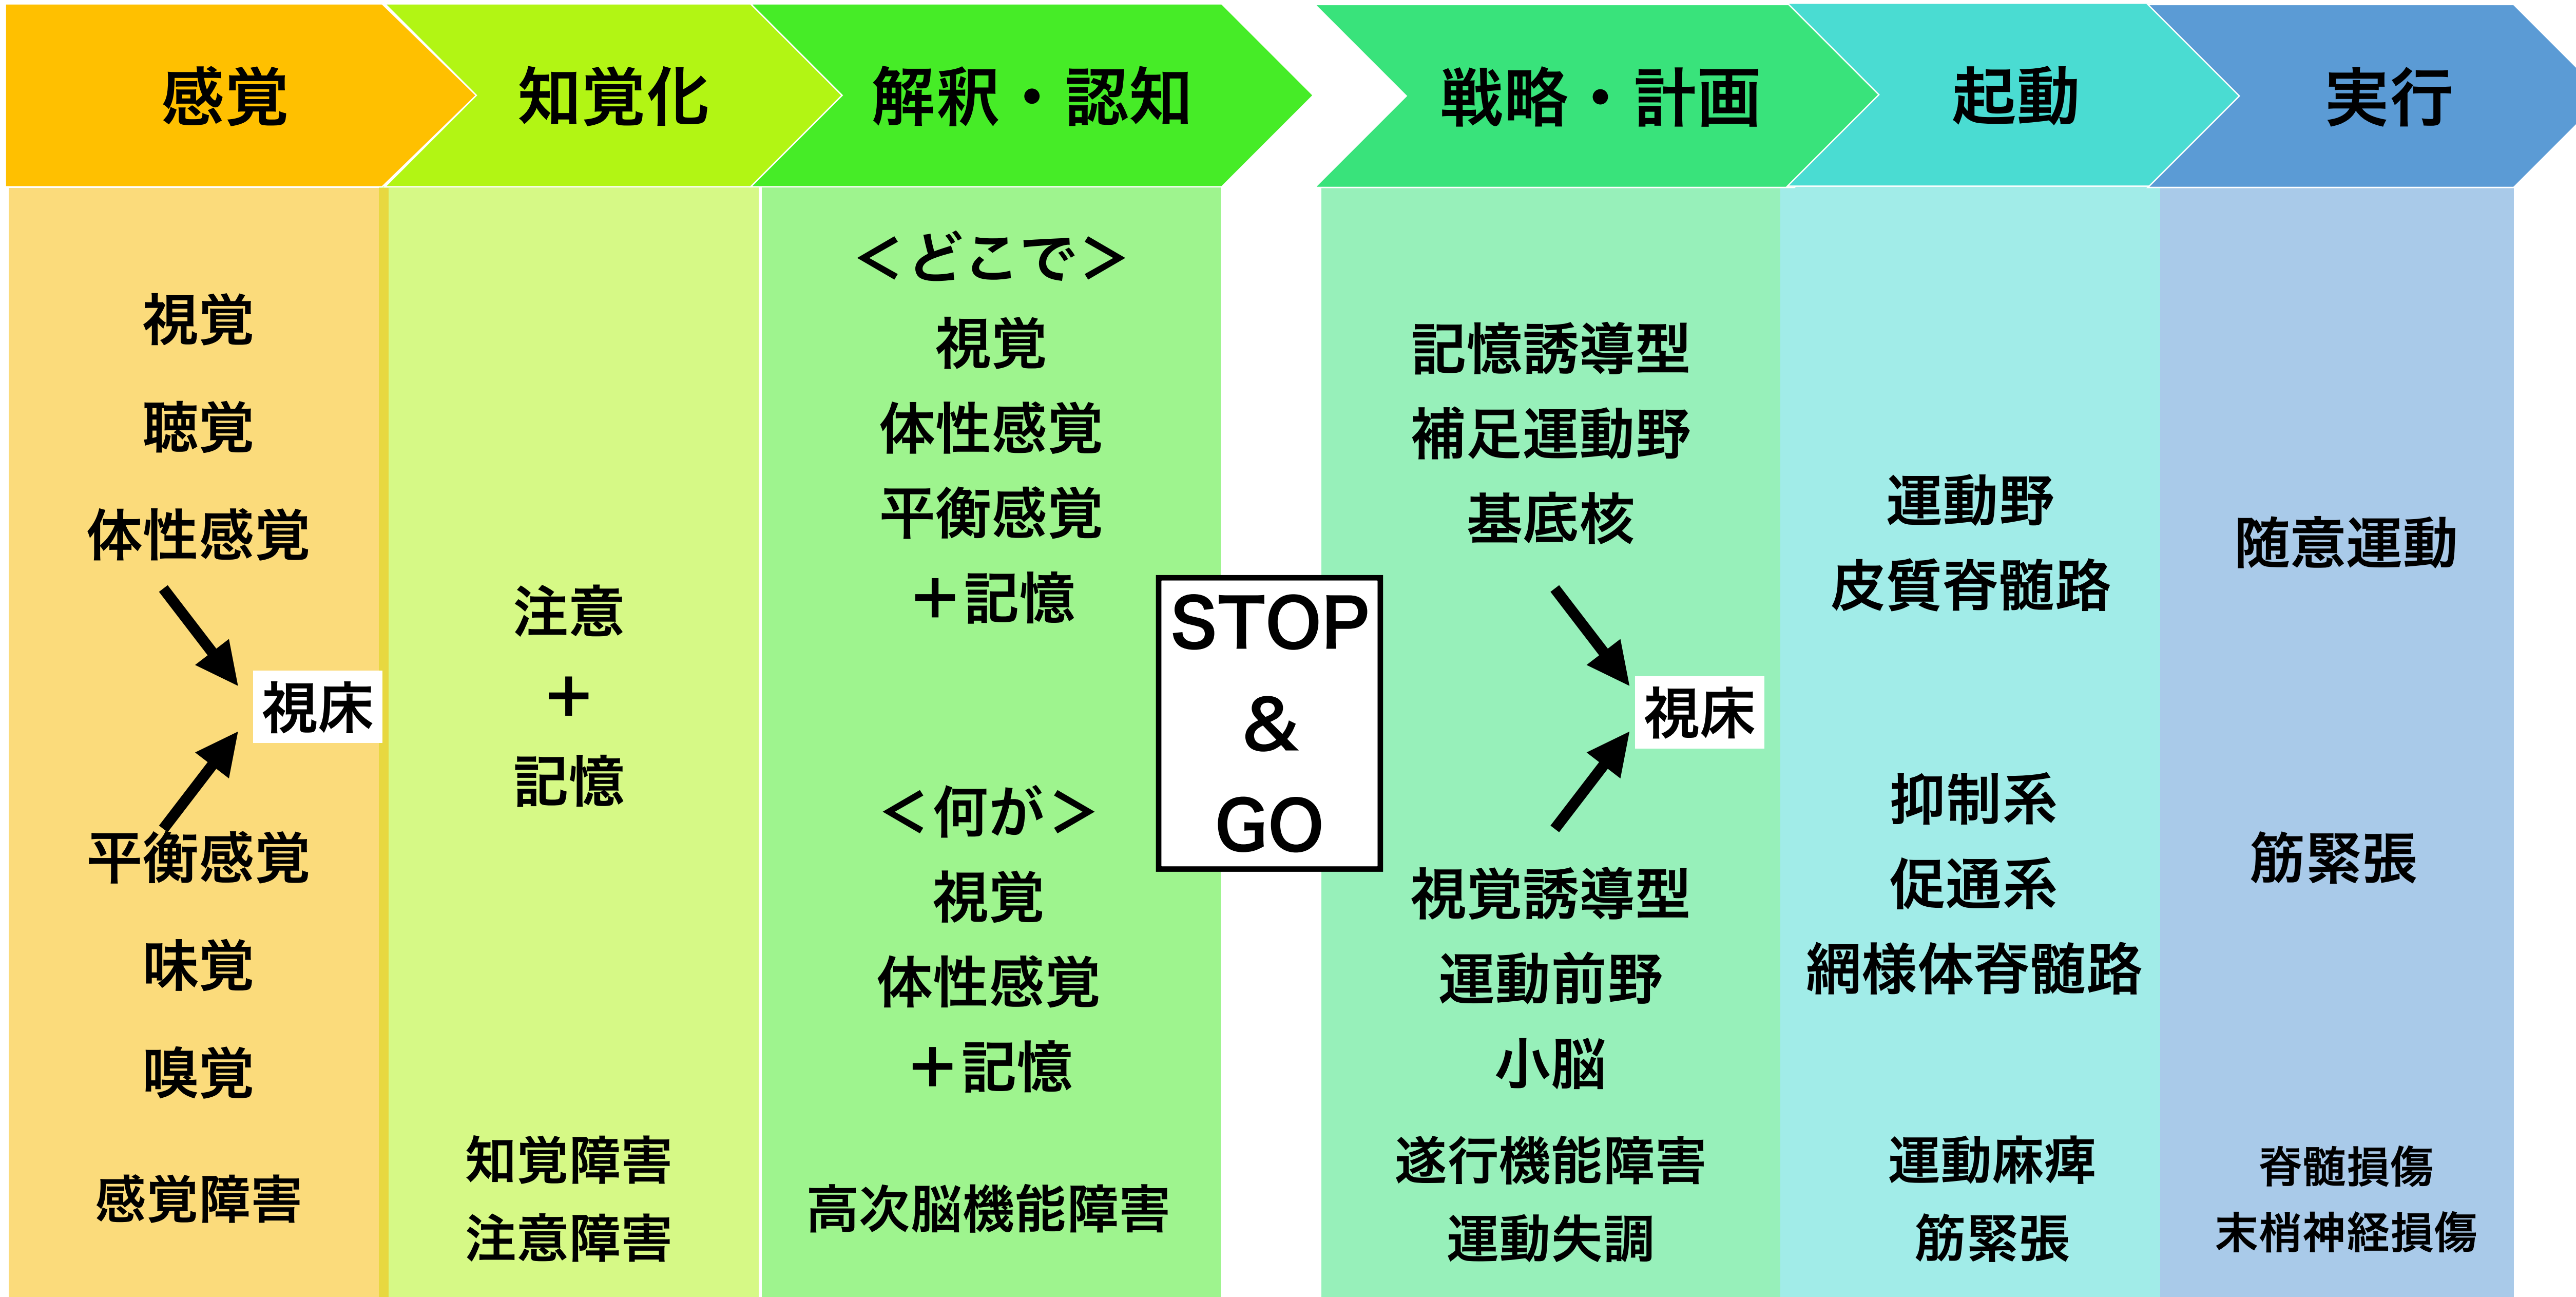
感覚

視覚
聴覚
体性感覚
視床
平衡感覚
味覚
嗅覚

感覚障害

知覚化

注意
＋
記憶

知覚障害
注意障害

解釈・認知

＜どこで＞
視覚
体性感覚
平衡感覚
＋記憶

＜何が＞
視覚
体性感覚
＋記憶

高次脳機能障害

STOP
&
GO

戦略・計画

記憶誘導型
補足運動野
基底核
視床
視覚誘導型
運動前野
小脳

遂行機能障害
運動失調

起動

運動野
皮質脊髄路

抑制系
促通系
網様体脊髄路

運動麻痺
筋緊張

実行

随意運動

筋緊張

脊髄損傷
末梢神経損傷